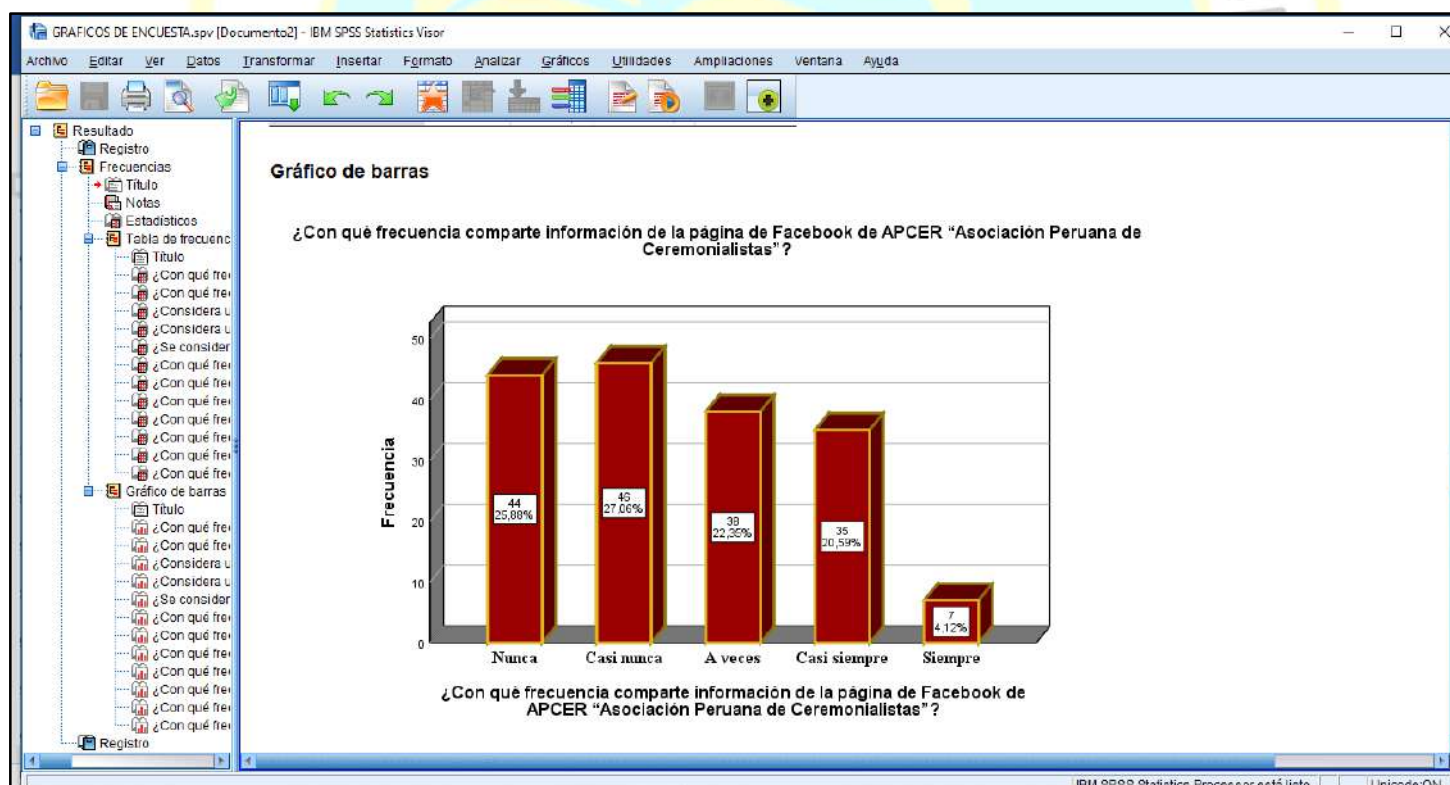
GRAFICOS DE ENCUESTA.spv [Documento2] - IBM SPSS Statistics Visor

Archivo Editar Ver Datos Transformar Insertar Formato Analizar Gráficos Utilidades Ampliaciones Ventana Ayuda

Resultado
Registro
Frecuencias
Título
Notas
Estadísticos
Tabla de frecuenc
Título
¿Con qué fre
¿Con qué fre
¿Considera u
¿Considera u
¿Se consider
¿Con qué fre
¿Con qué fre
¿Con qué fre
¿Con qué fre
¿Con qué fre
¿Con qué fre
¿Con qué fre
Gráfico de barras
Título
¿Con qué fre
¿Con qué fre
¿Considera u
¿Considera u
¿Se consider
¿Con qué fre
¿Con qué fre
¿Con qué fre
¿Con qué fre
¿Con qué fre
¿Con qué fre
¿Con qué fre
Registro

Gráfico de barras

¿Con qué frecuencia comparte información de la página de Facebook de APCER "Asociación Peruana de Ceremonialistas"?

Frecuencia

50
40
30
20
10
0

44
25,88%

46
27,06%

38
22,35%

35
20,59%

7
4,12%

Nunca
Casi nunca
A veces
Casi siempre
Siempre

¿Con qué frecuencia comparte información de la página de Facebook de APCER "Asociación Peruana de Ceremonialistas"?

IBM SPSS Statistics Processor está listo
Unicode:ON